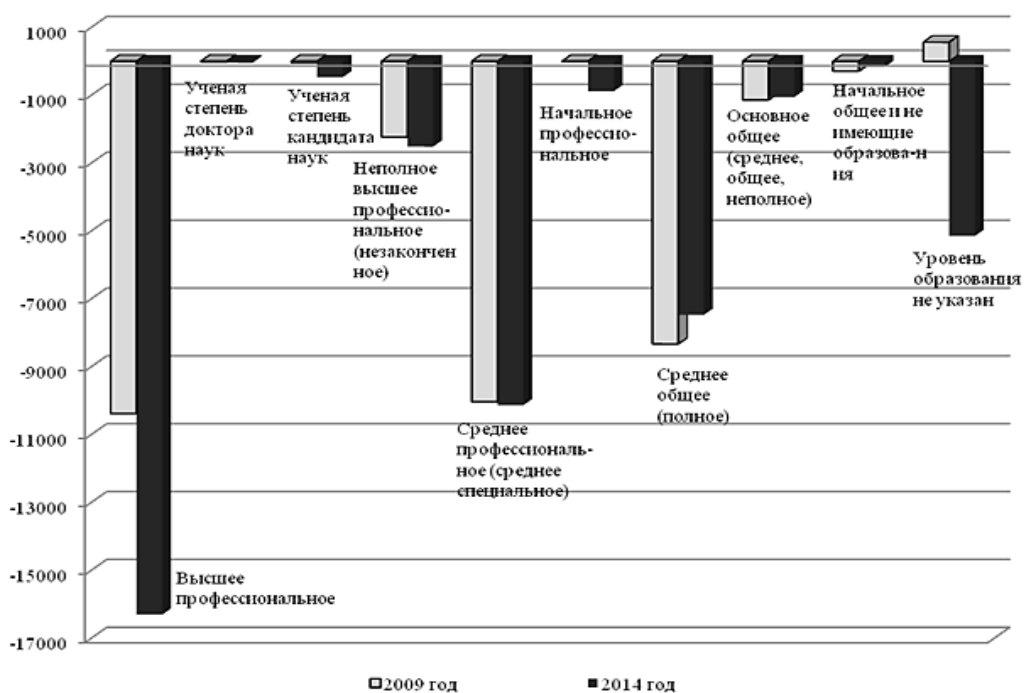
1000
-1000
-3000
-5000
-7000
-9000
-11000
-13000
-15000
-17000

Высшее профессиональное

Ученая степень доктора наук

Ученая степень кандидата наук

Неполное высшее профессиональное (незаконченное)

Среднее профессиональное (среднее специальное)

Начальное профессиональное

Среднее общее (полное)

Основное общее (среднее, общее, неполное)

Начальное общее и не имеющие образования

Уровень образования не указан

□2009 год ■2014 год